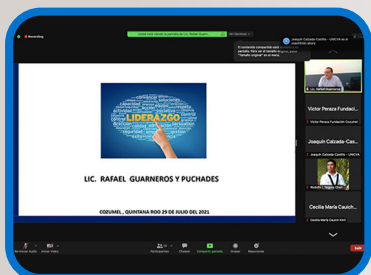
Recording

LIDERAZGO

LIC. RAFAEL GUARNEROS Y PUCHADES

COZUMEL , QUINTANA ROO 29 DE JULIO DEL 2021

Lic. Rafael Guarneros

Victor Peraza Fundaci...

Victor Peraza Fundación Cozumel

Joaquín Calcada-Cas...

Joaquín Calcada-Castillo - UNICIA

Rodolfo | Teatro Chica...

Cecilia María Cauich...

Cecilia María Cauich Kim

Salir

Participantes

Compartir pantalla

Reacciones